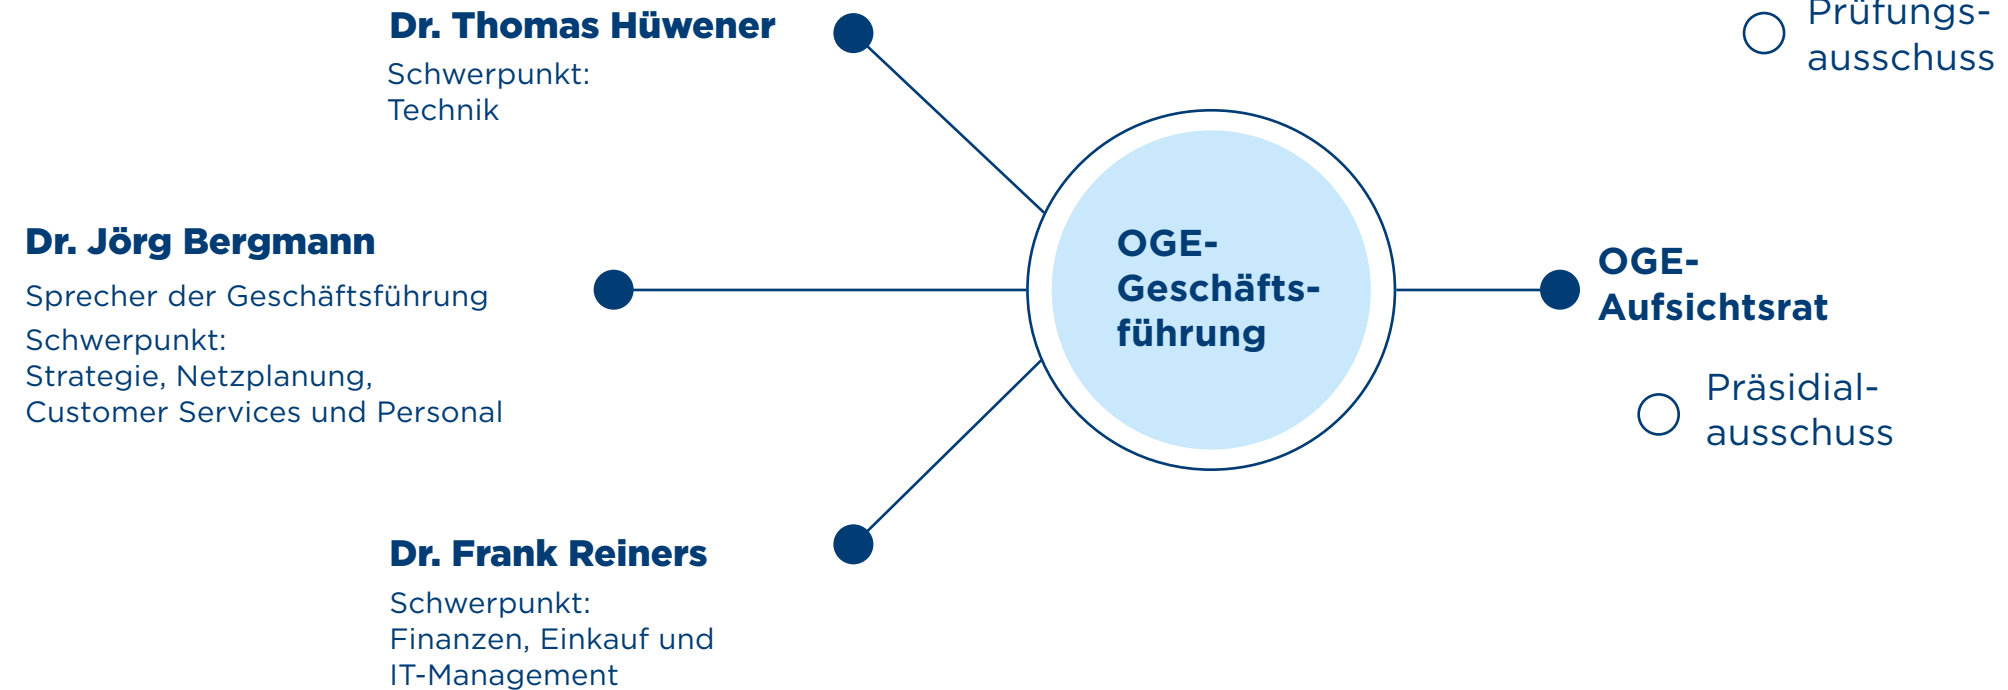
Dr. Thomas Hüwener

Schwerpunkt:
Technik

Prüfungsausschuss

Dr. Jörg Bergmann

Sprecher der Geschäftsführung

Schwerpunkt:
Strategie, Netzplanung, Customer Services und Personal

OGE-Geschäftsführung

OGE-Aufsichtsrat

Präsidialausschuss

Dr. Frank Reiners

Schwerpunkt:
Finanzen, Einkauf und IT-Management